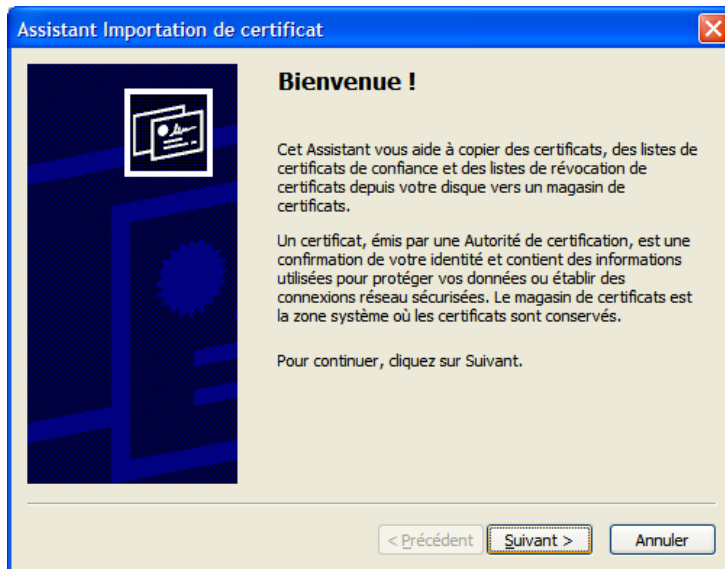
Assistant Importation de certificat

Bienvenue !

Cet Assistant vous aide à copier des certificats, des listes de certificats de confiance et des listes de révocation de certificats depuis votre disque vers un magasin de certificats.

Un certificat, émis par une Autorité de certification, est une confirmation de votre identité et contient des informations utilisées pour protéger vos données ou établir des connexions réseau sécurisées. Le magasin de certificats est la zone système où les certificats sont conservés.

Pour continuer, cliquez sur Suivant.

< Précédent | Suivant > | Annuler